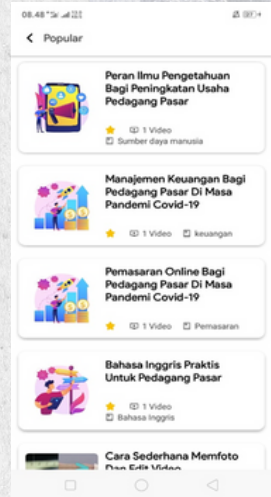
08.48

Popular

Peran Ilmu Pengetahuan Bagi Peningkatan Usaha Pedagang Pasar

1 Video

Sumber daya manusia

Manajemen Keuangan Bagi Pedagang Pasar Di Masa Pandemi Covid-19

1 Video

keuangan

Pemasaran Online Bagi Pedagang Pasar Di Masa Pandemi Covid-19

1 Video

Pemasaran

Bahasa Inggris Praktis Untuk Pedagang Pasar

1 Video

Bahasa Inggris

Cara Sederhana Memfoto Dan Edit Video